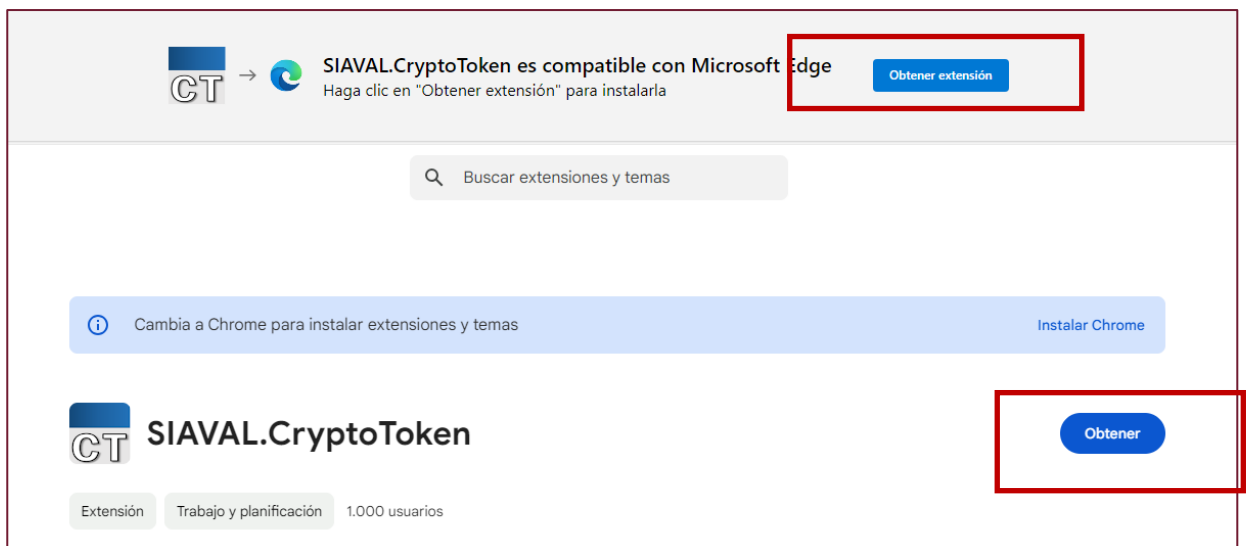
CT → SIAVAL.CryptoToken es compatible con Microsoft Edge
Haga clic en "Obtener extensión" para instalarla

Obtener extensión

Buscar extensiones y temas

Cambia a Chrome para instalar extensiones y temas

Instalar Chrome

CT SIAVAL.CryptoToken

Obtener

Extensión

Trabajo y planificación

1.000 usuarios